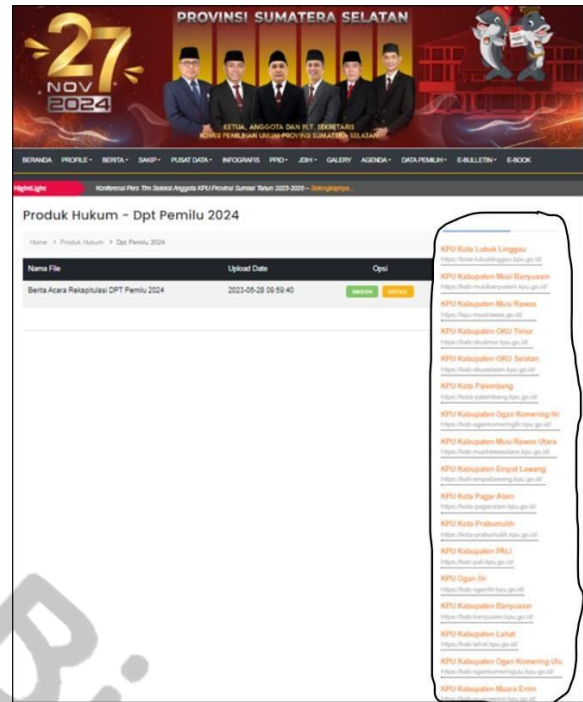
PROVINSI SUMATERA SELATAN

27 NOV 2024

KETUA, ANGGOTA DAN PLT. SEKRETARIS KOMISI PEMILIHAN UMUM PROVINSI SUMATERA SELATAN

BERANDA PROFILE BERITA SAKIP PUSAT DATA INFOGRAFIS PPID JDIH GALERY AGENDA DATA PEMILIH E-BULLETIN E-BOOK

HightLight Konferensi Pers Tim Seleksi Anggota KPU Provinsi Sumsel Tahun 2023-2028 – Selengkapnya...

Produk Hukum - Dpt Pemilu 2024

Home > Produk Hukum > Dpt Pemilu 2024

| Nama File | Upload Date | Opsi |
|---|---|---|
| Berita Acara Rekapitulasi DPT Pemilu 2024 | 2023-06-28 09:59:40 | UNDUH DETAIL |

KPU Kota Lubuk Linggau
https://kota-lubuklinggau.kpu.go.id/
KPU Kabupaten Musi Banyuasin
https://kab-musibanyuasin.kpu.go.id/
KPU Kabupaten Musi Rawas
https://kpu-musirawas.go.id/
KPU Kabupaten OKU Timur
https://kab-okutimur.kpu.go.id/
KPU Kabupaten OKU Selatan
https://kab-okuselatan.kpu.go.id/
KPU Kota Palembang
https://kota-palembang.kpu.go.id/
KPU Kabupaten Ogan Komering Ilir
https://kab-ogankomeringilir.kpu.go.id/
KPU Kabupaten Musi Rawas Utara
https://kab-musirawasutara.kpu.go.id/
KPU Kabupaten Empat Lawang
https://kab-empatlawang.kpu.go.id/
KPU Kota Pagar Alam
https://kota-pagaralam.kpu.go.id/
KPU Kota Prabumulih
https://kota-prabumulih.kpu.go.id/
KPU Kabupaten PALI
https://kab-pali.kpu.go.id/
KPU Ogan Ilir
https://kab-oganilir.kpu.go.id/
KPU Kabupaten Banyuasin
https://kab-banyuasin.kpu.go.id/
KPU Kabupaten Lahat
https://kab-lahat.kpu.go.id/
KPU Kabupaten Ogan Komering Ulu
https://kab-ogankomeringulu.kpu.go.id/
KPU Kabupaten Muara Enim
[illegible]